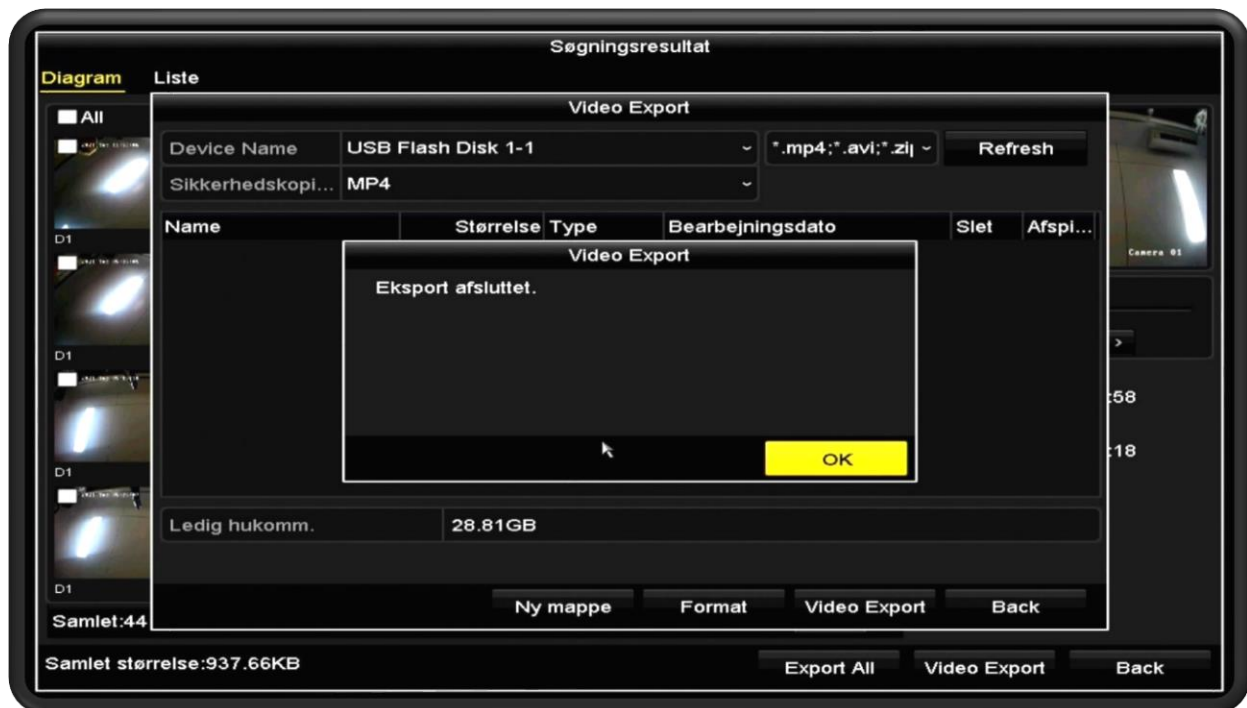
Søgningsresultat

Diagram Liste

All

D1

D1

D1

D1

Samlet:44

Video Export

Device Name USB Flash Disk 1-1 *.mp4;*.avi;*.zi Refresh

Sikkerhedskopi... MP4

| Name | Størrelse | Type | Bearbejningsdato | Slet | Afspi... |
|---|---|---|---|---|---|

Video Export

Eksport afsluttet.

OK

Ledig hukomm. 28.81GB

Ny mappe Format Video Export Back

Camera 01

>

:58

:18

Samlet størrelse:937.66KB

Export All Video Export Back